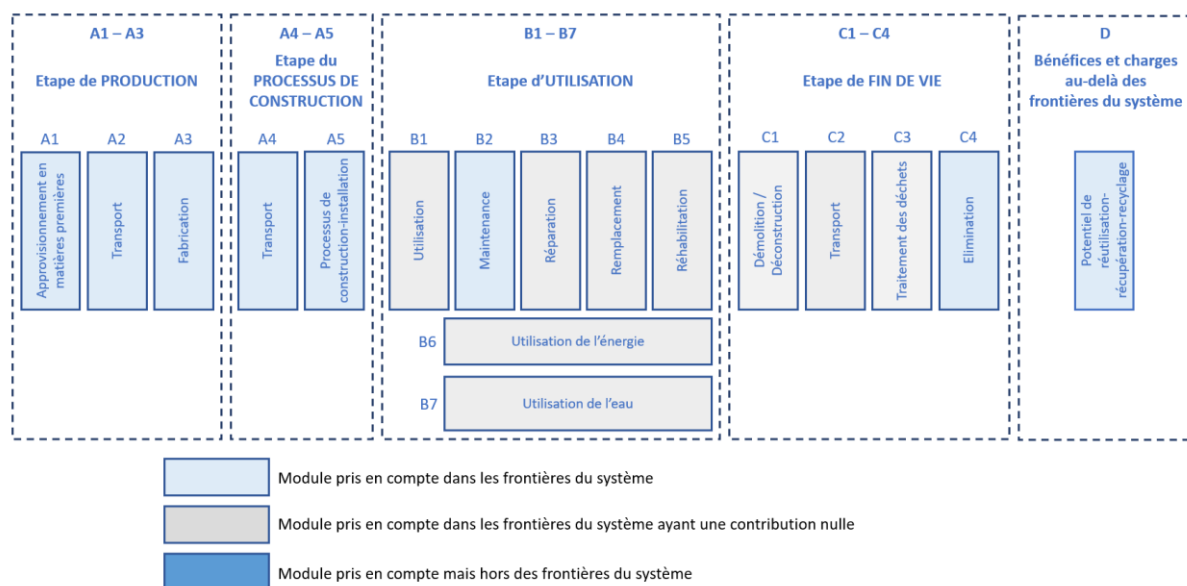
A1 – A3

Etape de PRODUCTION

A1 A2 A3

Approvisionnement en matières premières

Transport

Fabrication

A4 – A5

Etape du PROCESSUS DE CONSTRUCTION

A4 A5

Transport

Processus de construction-installation

B1 – B7

Etape d'UTILISATION

B1 B2 B3 B4 B5

Utilisation

Maintenance

Réparation

Remplacement

Réhabilitation

B6 Utilisation de l'énergie

B7 Utilisation de l'eau

C1 – C4

Etape de FIN DE VIE

C1 C2 C3 C4

Démolition / Déconstruction

Transport

Traitement des déchets

Elimination

D

Bénéfices et charges au-delà des frontières du système

Potentiel de réutilisation-récupération-recyclage

Module pris en compte dans les frontières du système

Module pris en compte dans les frontières du système ayant une contribution nulle

Module pris en compte mais hors des frontières du système